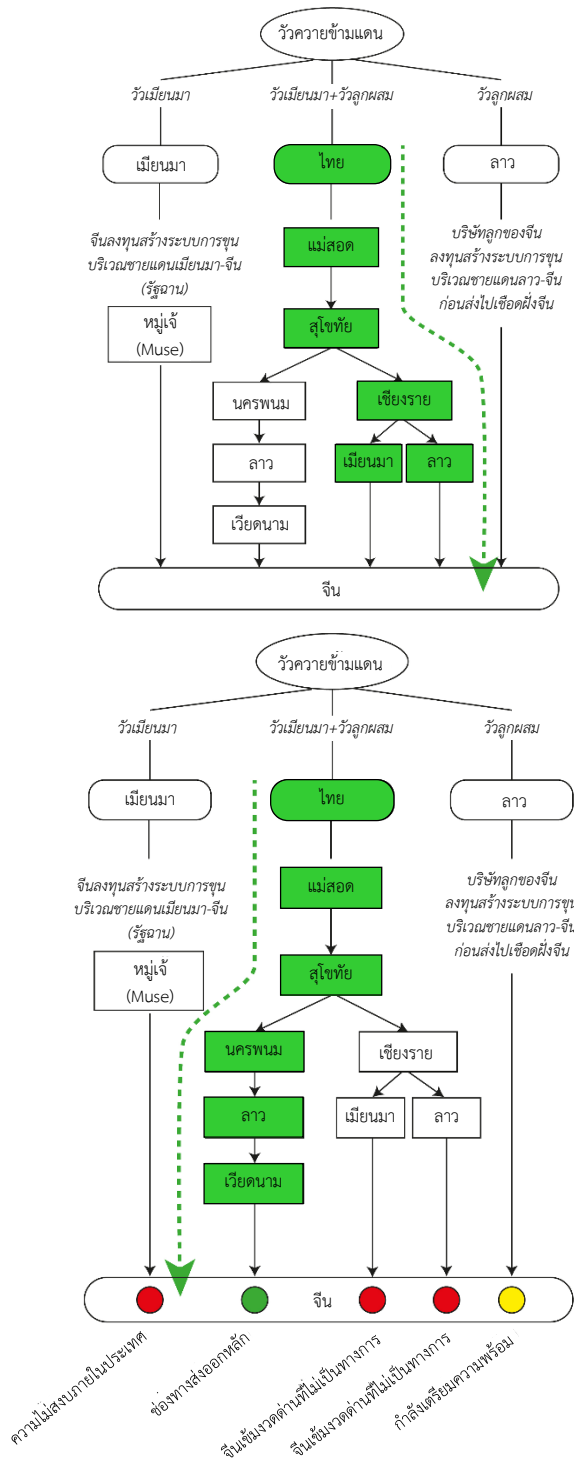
วัวควายข้ามแดน

วัวเมียนมา

วัวเมียนมา+วัวลูกผสม

วัวลูกผสม

เมียนมา

ไทย

ลาว

จีนลงทุนสร้างระบบการขุน บริเวณชายแดนเมียนมา-จีน (รัฐฉาน)

แม่สอด

บริษัทลูกของจีน ลงทุนสร้างระบบการขุน บริเวณชายแดนลาว-จีน ก่อนส่งไปเชือดฝั่งจีน

หมู่เจ้ (Muse)

สุโขทัย

นครพนม

เชียงราย

ลาว

เมียนมา

ลาว

เวียดนาม

จีน

วัวควายข้ามแดน

วัวเมียนมา

วัวเมียนมา+วัวลูกผสม

วัวลูกผสม

เมียนมา

ไทย

ลาว

จีนลงทุนสร้างระบบการขุน บริเวณชายแดนเมียนมา-จีน (รัฐฉาน)

แม่สอด

บริษัทลูกของจีน ลงทุนสร้างระบบการขุ บริเวณชายแดนลาว-จีน ก่อนส่งไปเชือดฝั่งจีน

หมู่เจ้ (Muse)

สุโขทัย

นครพนม

เชียงราย

ลาว

เมียนมา

ลาว

เวียดนาม

จีน

ความไม่สงบภายในประเทศ

ช่องทางส่งออกหลัก

จีนเข้มงวดด่านที่ไม่เป็นทางการ

จีนเข้มงวดด่านที่ไม่เป็นทางการ

กำลังเตรียมความพร้อม